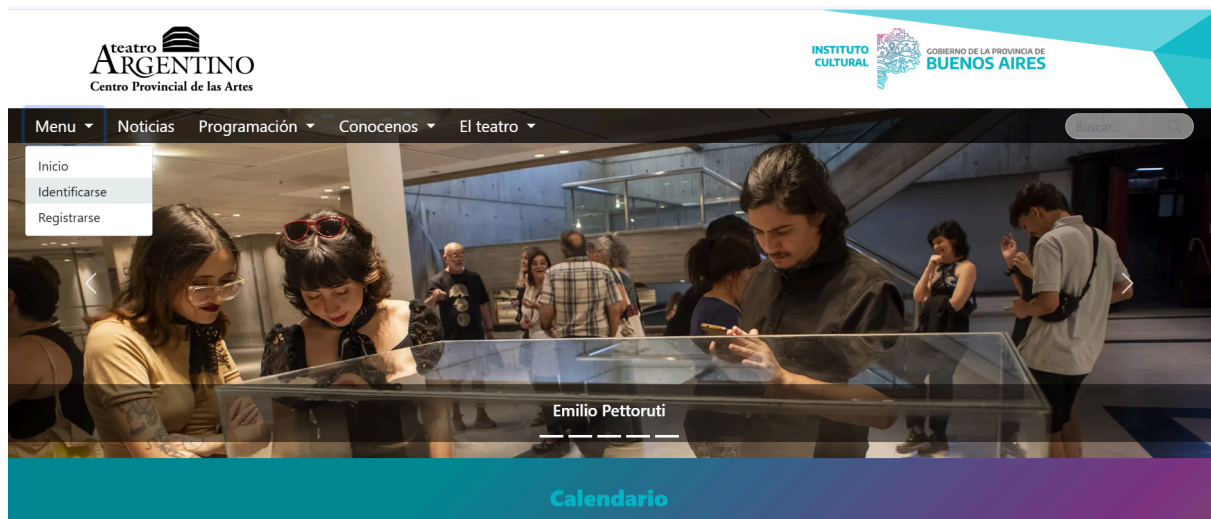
teatro ARGENTINO
Centro Provincial de las Artes

INSTITUTO CULTURAL
GOBIERNO DE LA PROVINCIA DE
BUENOS AIRES

Menu Noticias Programación Conocenos El teatro
Buscar...

Inicio
Identificarse
Registrarse

Emilio Pettoruti

Calendario